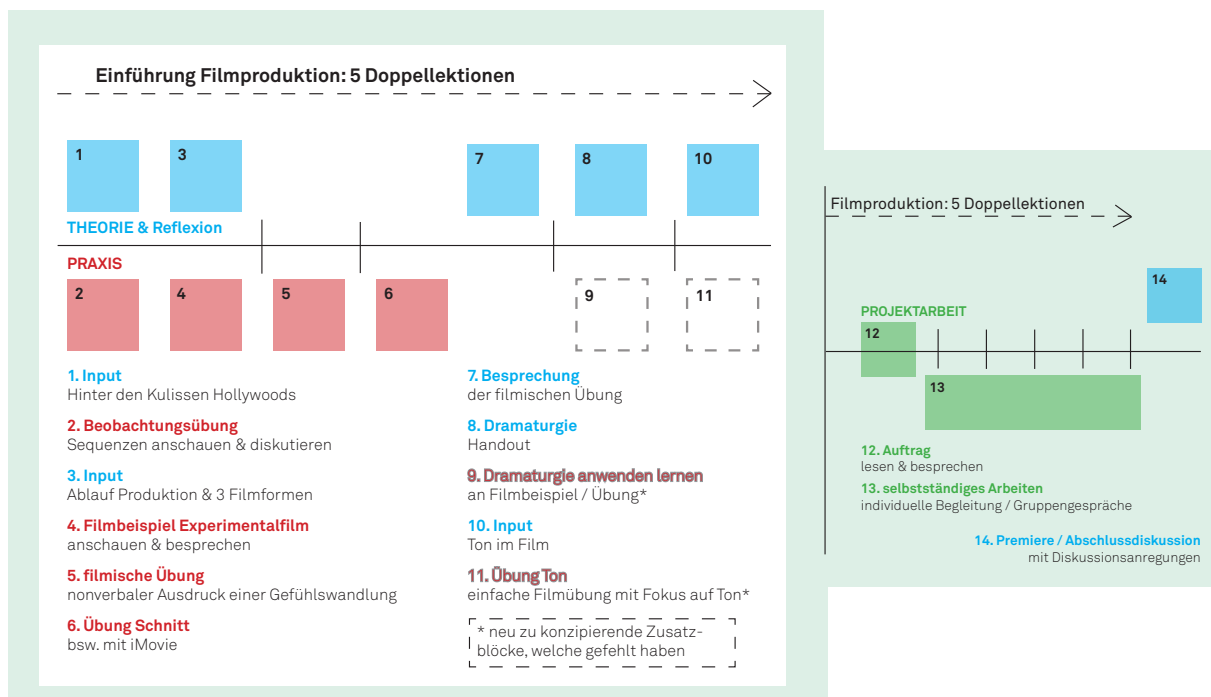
Einführung Filmproduktion: 5 Doppellektionen

1
3
7
8
10

THEORIE & Reflexion

PRAXIS

2
4
5
6
9
11

1. Input
Hinter den Kulissen Hollywoods

2. Beobachtungsübung
Sequenzen anschauen & diskutieren

3. Input
Ablauf Produktion & 3 Filmformen

4. Filmbeispiel Experimentalfilm
anschauen & besprechen

5. filmische Übung
nonverbaler Ausdruck einer Gefühlswandlung

6. Übung Schnitt
bsw. mit iMovie

7. Besprechung
der filmischen Übung

8. Dramaturgie
Handout

9. Dramaturgie anwenden lernen
an Filmbeispiel / Übung*

10. Input
Ton im Film

11. Übung Ton
einfache Filmübung mit Fokus auf Ton*

* neu zu konzipierende Zusatzblöcke, welche gefehlt haben

Filmproduktion: 5 Doppellektionen

14

PROJEKTARBEIT

12

13

12. Auftrag
lesen & besprechen

13. selbstständiges Arbeiten
individuelle Begleitung / Gruppengespräche

14. Premiere / Abschlussdiskussion
mit Diskussionsanregungen